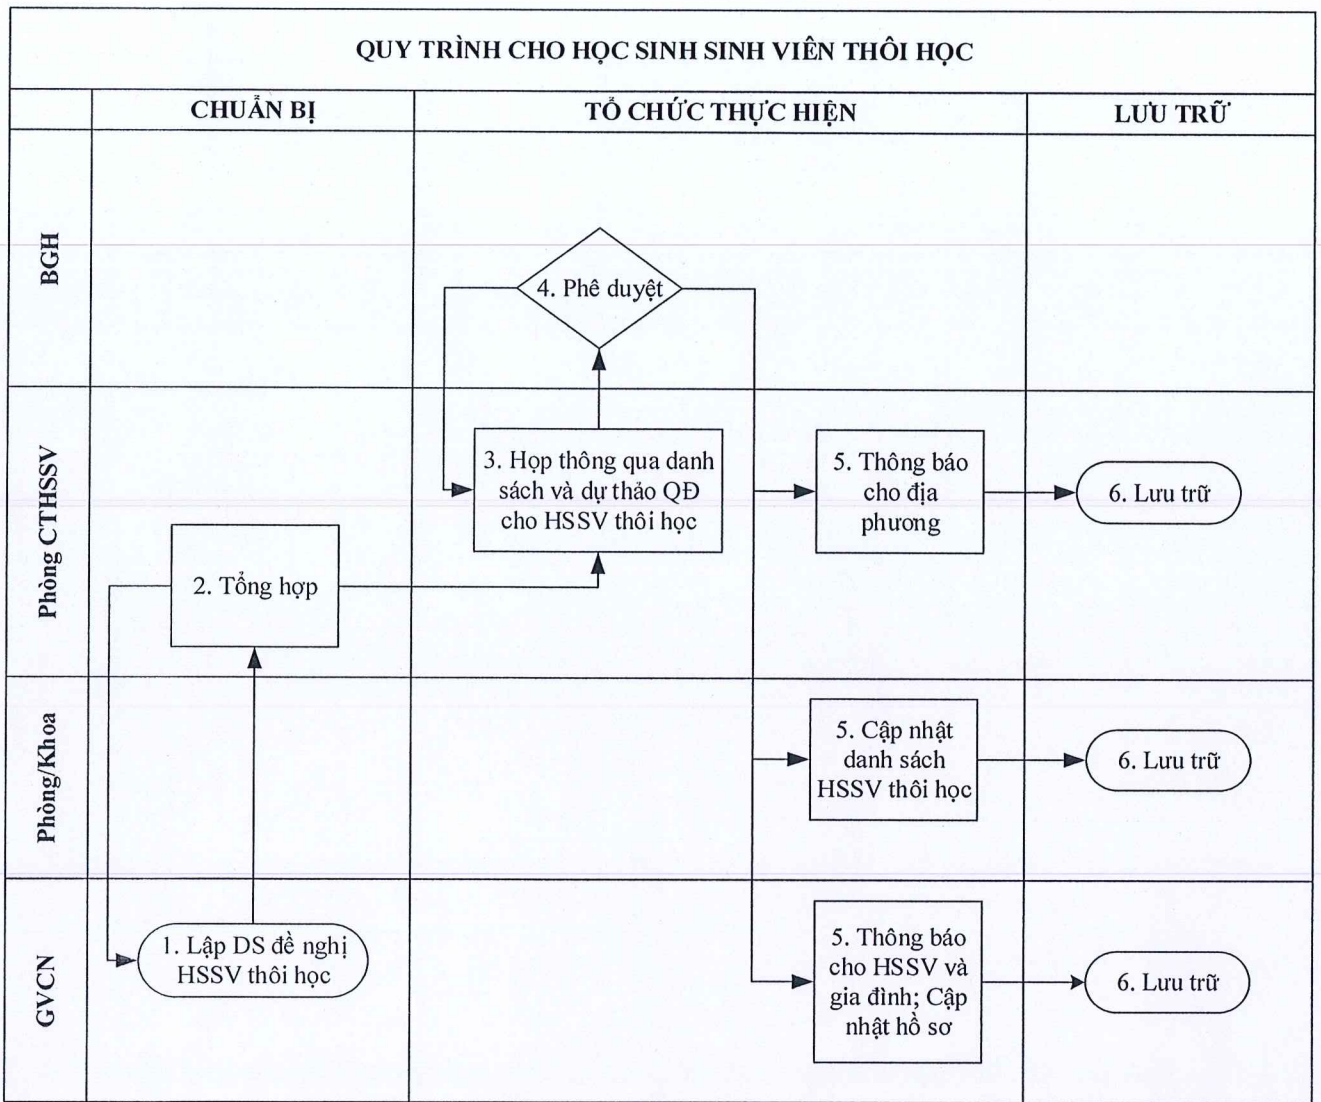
QUY TRÌNH CHO HỌC SINH SINH VIÊN THÔI HỌC

| | CHUẨN BỊ | TỔ CHỨC THỰC HIỆN | LƯU TRỮ |
|---|---|---|---|
| BGH | | 4. Phê duyệt | |
| Phòng CTHSSV | 2. Tổng hợp | 3. Họp thông qua danh sách và dự thảo QĐ cho HSSV thôi học; 5. Thông báo cho địa phương | 6. Lưu trữ |
| Phòng/Khoa | | 5. Cập nhật danh sách HSSV thôi học | 6. Lưu trữ |
| GVCN | 1. Lập DS đề nghị HSSV thôi học | 5. Thông báo cho HSSV và gia đình; Cập nhật hồ sơ | 6. Lưu trữ |